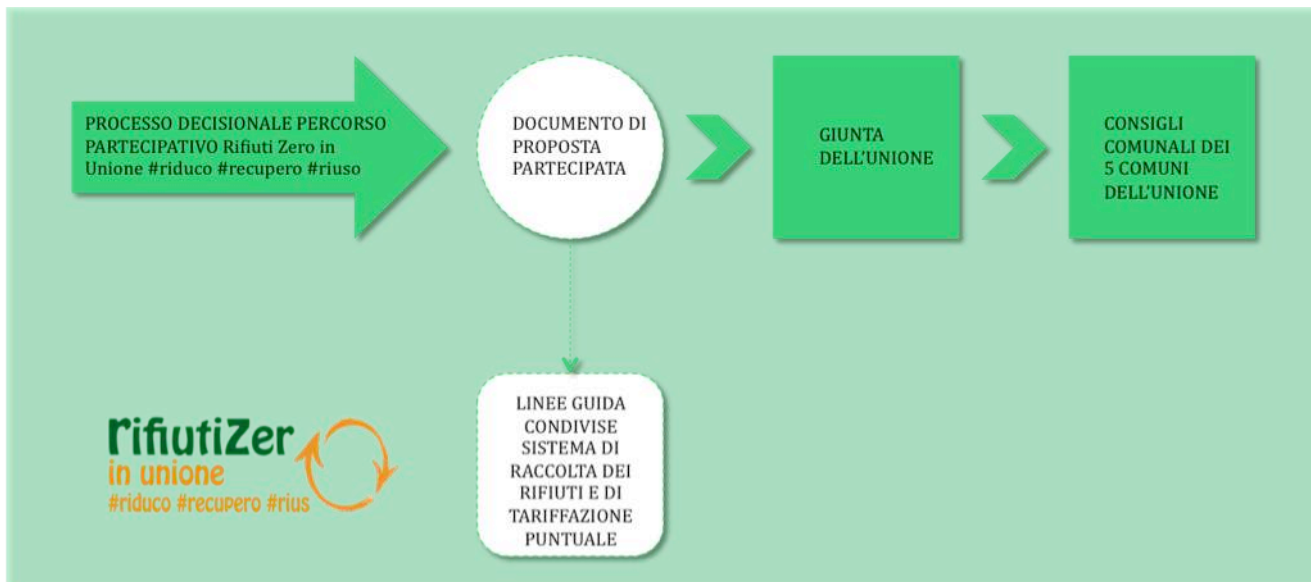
PROCESSO DECISIONALE PERCORSO PARTECIPATIVO Rifiuti Zero in Unione #riduco #recupero #riuso

DOCUMENTO DI PROPOSTA PARTECIPATA

GIUNTA DELL'UNIONE

CONSIGLI COMUNALI DEI 5 COMUNI DELL'UNIONE

LINEE GUIDA CONDIVISE SISTEMA DI RACCOLTA DEI RIFIUTI E DI TARIFFAZIONE PUNTUALE

rifiutiZer
in unione
#riduco #recupero #rius